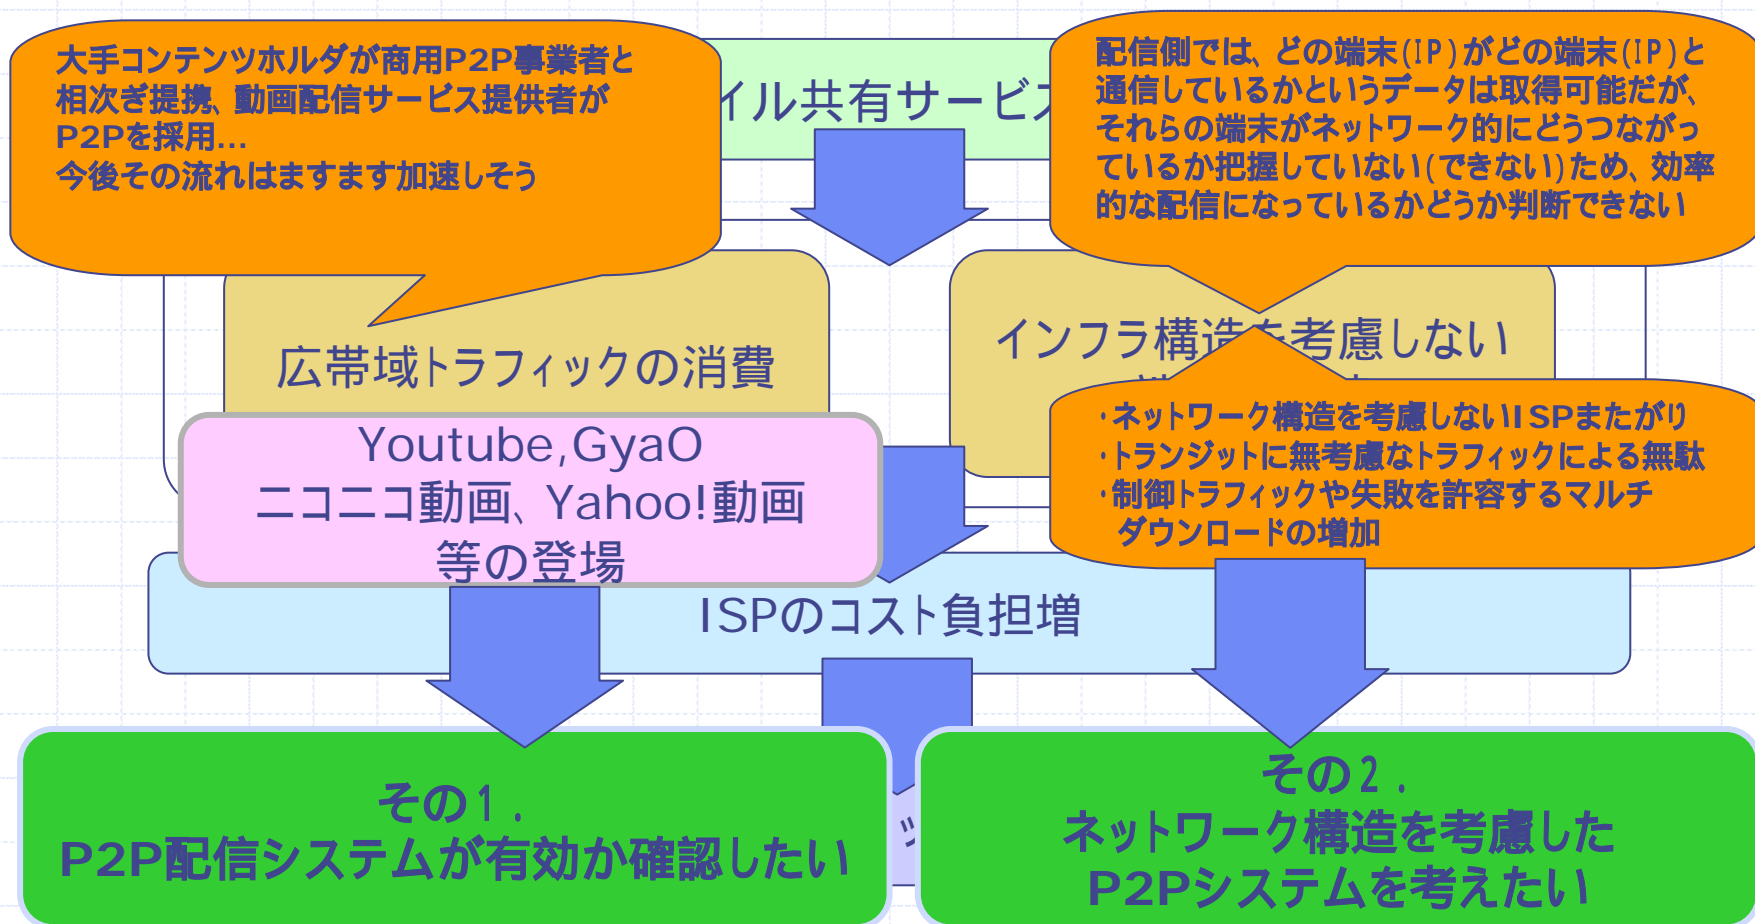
大手コンテンツホルダが商用P2P事業者と相次ぎ提携、動画配信サービス提供者がP2Pを採用…
今後その流れはますます加速しそう

イル共有サービス

配信側では、どの端末(IP)がどの端末(IP)と通信しているかというデータは取得可能だが、それらの端末がネットワーク的にどうつながっているか把握していない(できない)ため、効率的な配信になっているかどうか判断できない

広帯域トラフィックの消費

インフラ構造を考慮しない

・ネットワーク構造を考慮しないISPまたがり
・トランジットに無考慮なトラフィックによる無駄
・制御トラフィックや失敗を許容するマルチダウンロードの増加

Youtube,GyaO
ニコニコ動画、Yahoo!動画
等の登場

ISPのコスト負担増

その1.
P2P配信システムが有効か確認したい

ッ

その2.
ネットワーク構造を考慮した
P2Pシステムを考えたい